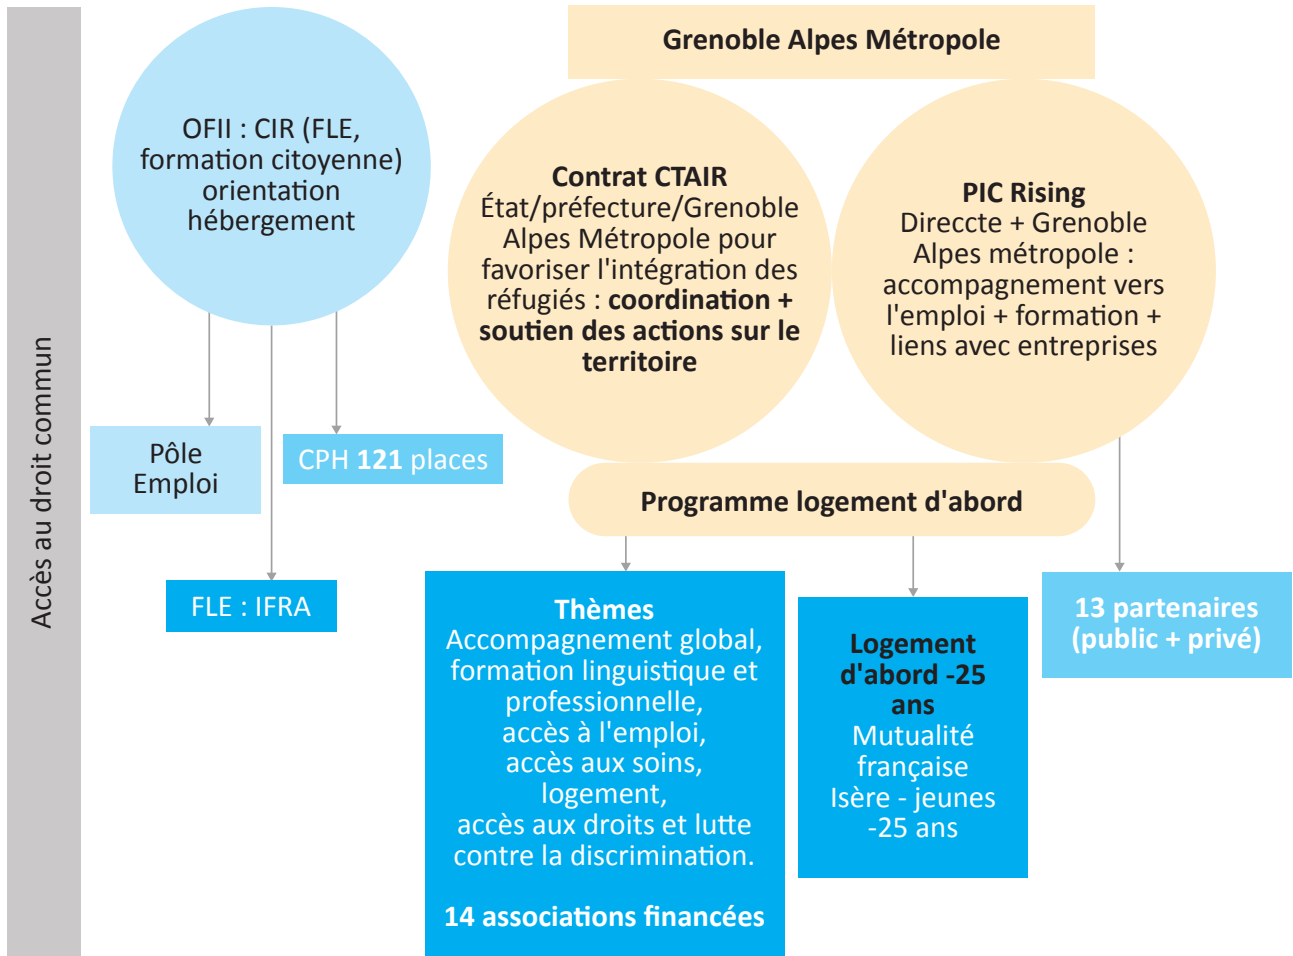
Accès au droit commun

OFII : CIR (FLE, formation citoyenne) orientation hébergement

Pôle Emploi

CPH 121 places

FLE : IFRA

Grenoble Alpes Métropole

Contrat CTAIR
État/préfecture/Grenoble Alpes Métropole pour favoriser l'intégration des réfugiés : coordination + soutien des actions sur le territoire

PIC Rising
Direccte + Grenoble Alpes métropole : accompagnement vers l'emploi + formation + liens avec entreprises

Programme logement d'abord

Thèmes
Accompagnement global, formation linguistique et professionnelle, accès à l'emploi, accès aux soins, logement, accès aux droits et lutte contre la discrimination.

14 associations financées

Logement d'abord -25 ans
Mutualité française Isère - jeunes -25 ans

13 partenaires (public + privé)